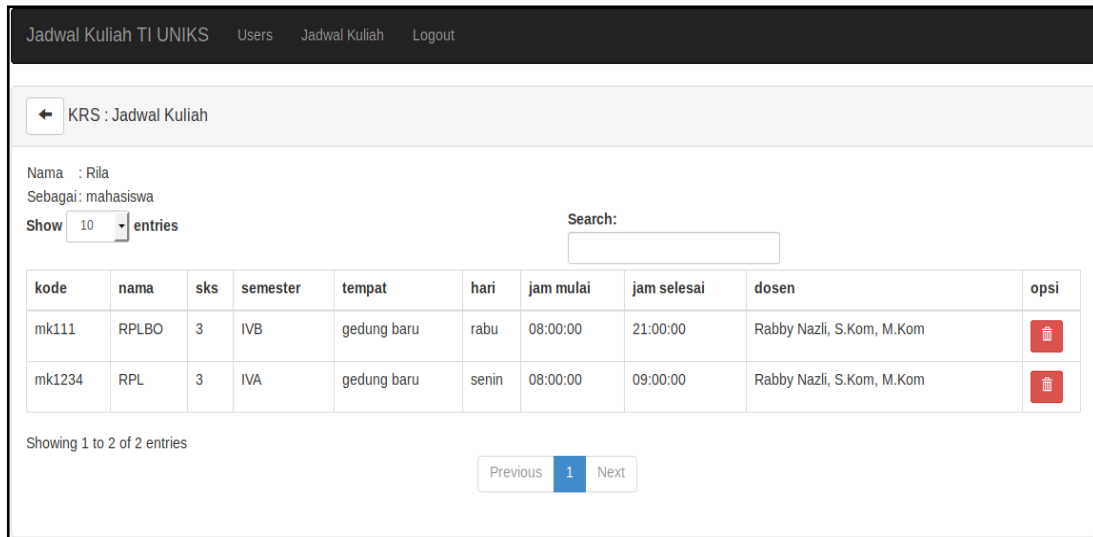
Jadwal Kuliah TI UNIKS Users Jadwal Kuliah Logout

KRS : Jadwal Kuliah

Nama : Rila
Sebagai : mahasiswa

Show 10 entries

Search:

| kode | nama | sks | semester | tempat | hari | jam mulai | jam selesai | dosen | opsi |
|---|---|---|---|---|---|---|---|---|---|
| mk111 | RPLBO | 3 | IVB | gedung baru | rabu | 08:00:00 | 21:00:00 | Rabby Nazli, S.Kom, M.Kom | |
| mk1234 | RPL | 3 | IVA | gedung baru | senin | 08:00:00 | 09:00:00 | Rabby Nazli, S.Kom, M.Kom | |

Showing 1 to 2 of 2 entries

Previous 1 Next